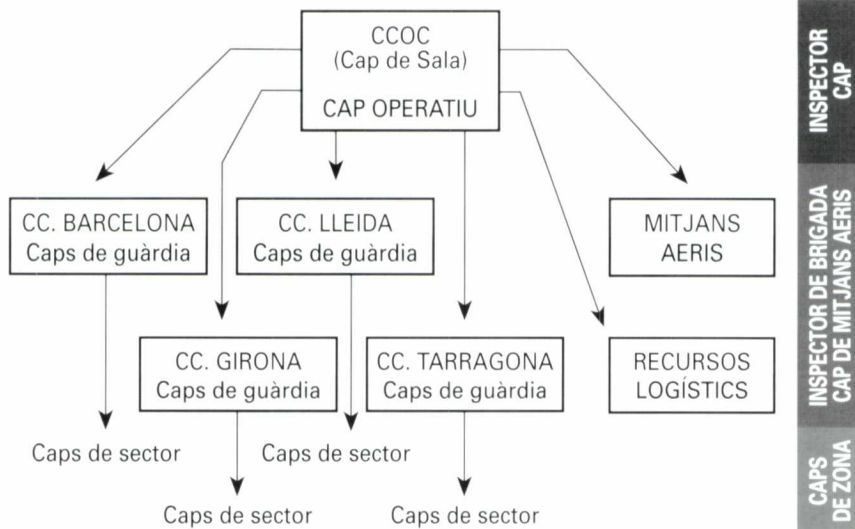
CCOC
(Cap de Sala)
CAP OPERATIU

CC. BARCELONA
Caps de guàrdia

CC. LLEIDA
Caps de guàrdia

MITJANS AERIS

CC. GIRONA
Caps de guàrdia

CC. TARRAGONA
Caps de guàrdia

RECURSOS LOGÍSTICS

Caps de sector

Caps de sector

Caps de sector

Caps de sector

INSPECTOR CAP

INSPECTOR DE BRIGADA CAP DE MITJANS AERIS

CAPS DE ZONA